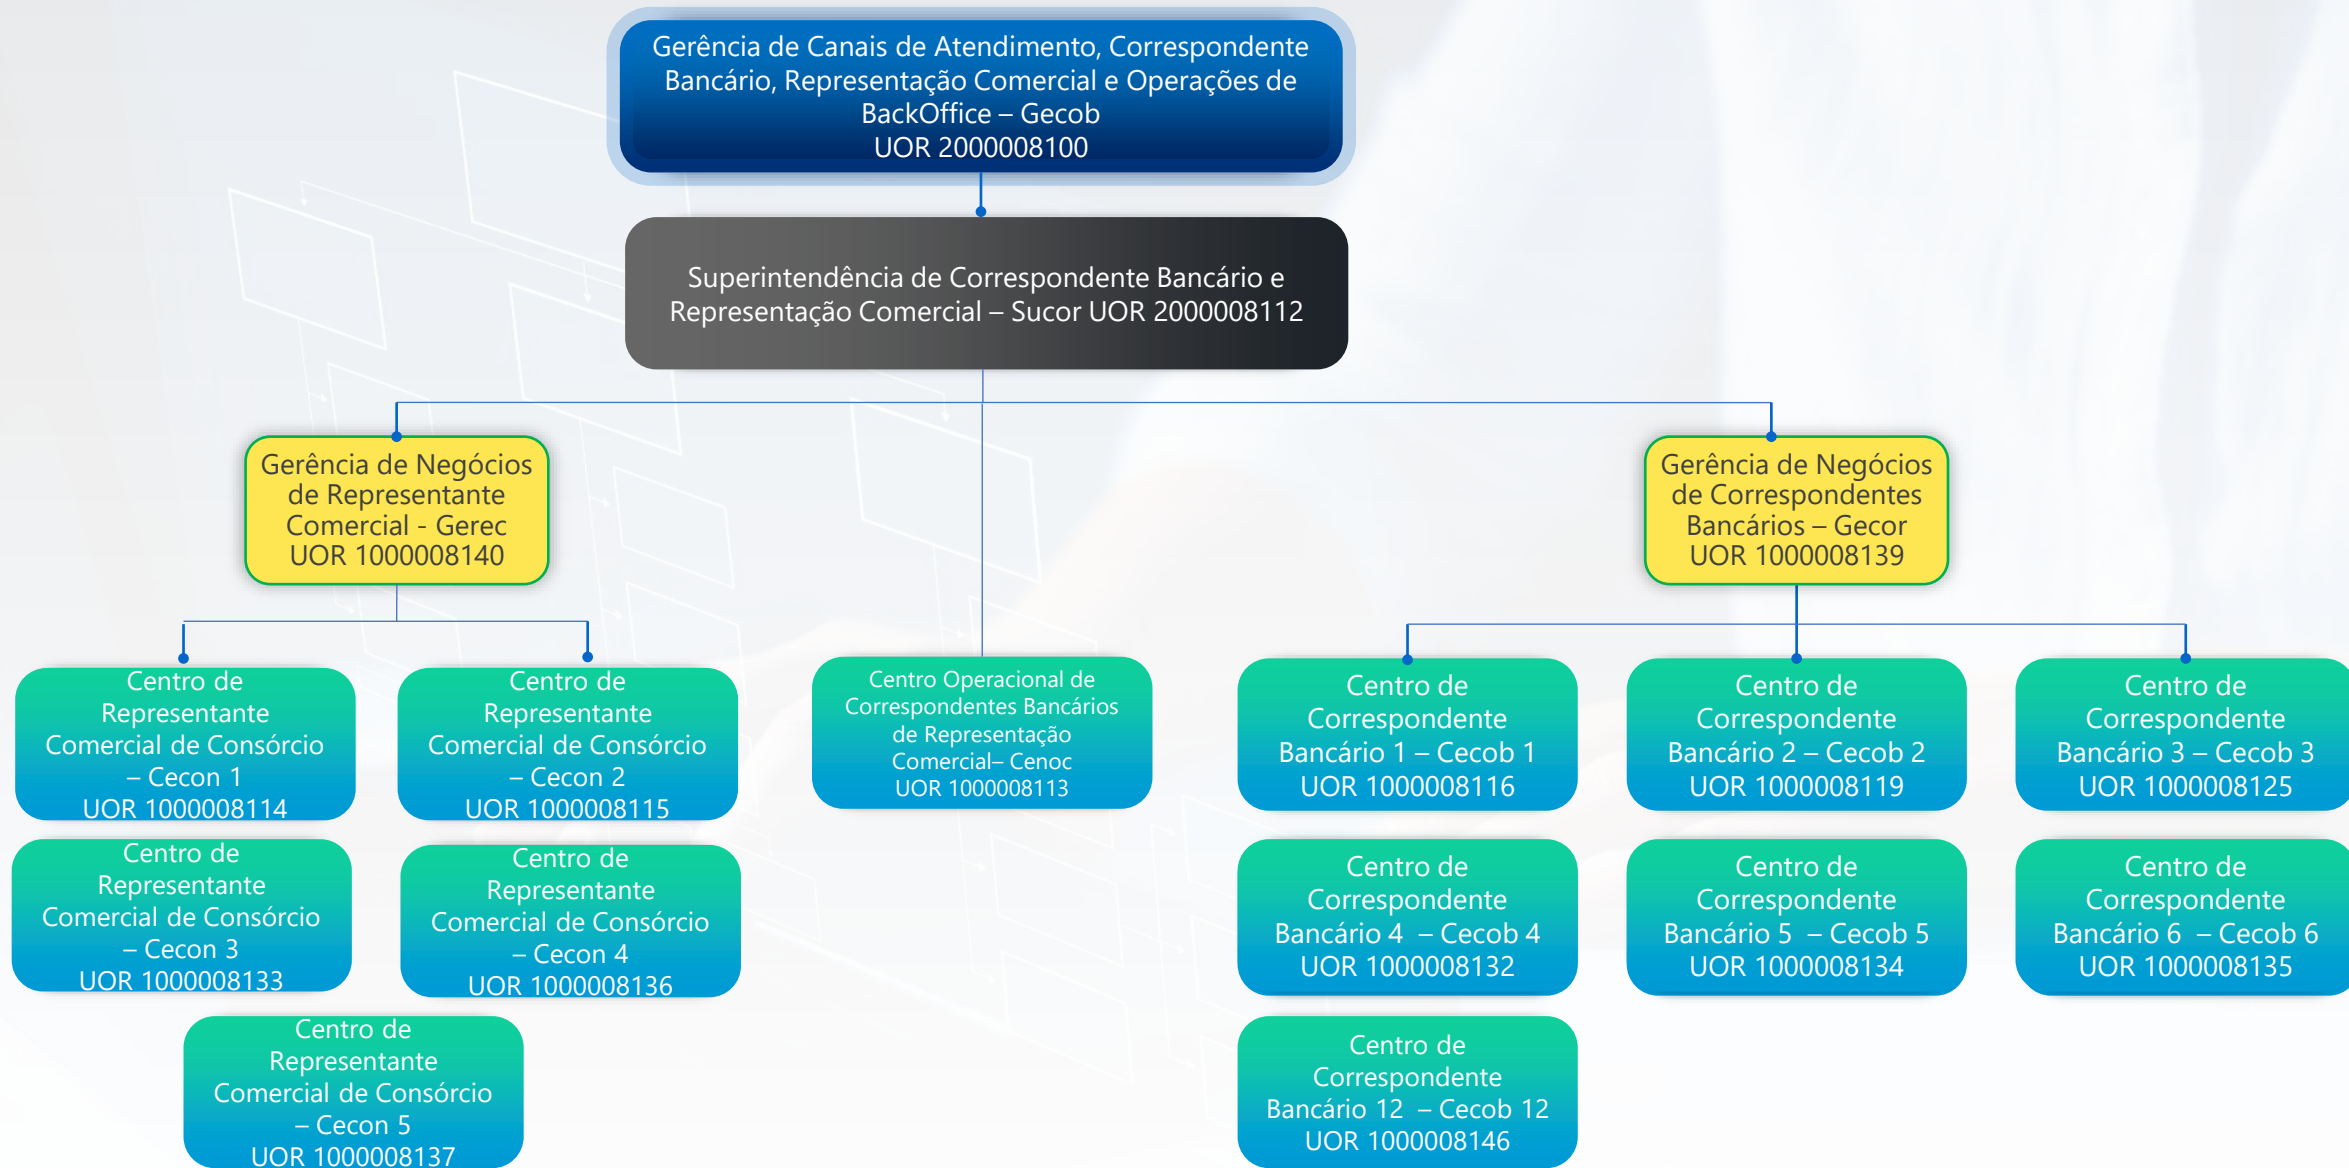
Gerência de Canais de Atendimento, Correspondente Bancário, Representação Comercial e Operações de BackOffice – Gecob
UOR 2000008100

Superintendência de Correspondente Bancário e Representação Comercial – Sucor UOR 2000008112

Gerência de Negócios de Representante Comercial - Gerec
UOR 1000008140

Gerência de Negócios de Correspondentes Bancários – Gecor
UOR 1000008139

Centro de Representante Comercial de Consórcio – Cecon 1
UOR 1000008114

Centro de Representante Comercial de Consórcio – Cecon 2
UOR 1000008115

Centro Operacional de Correspondentes Bancários de Representação Comercial– Cenoc
UOR 1000008113

Centro de Correspondente Bancário 1 – Cecob 1
UOR 1000008116

Centro de Correspondente Bancário 2 – Cecob 2
UOR 1000008119

Centro de Correspondente Bancário 3 – Cecob 3
UOR 1000008125

Centro de Representante Comercial de Consórcio – Cecon 3
UOR 1000008133

Centro de Representante Comercial de Consórcio – Cecon 4
UOR 1000008136

Centro de Correspondente Bancário 4 – Cecob 4
UOR 1000008132

Centro de Correspondente Bancário 5 – Cecob 5
UOR 1000008134

Centro de Correspondente Bancário 6 – Cecob 6
UOR 1000008135

Centro de Representante Comercial de Consórcio – Cecon 5
UOR 1000008137

Centro de Correspondente Bancário 12 – Cecob 12
UOR 1000008146